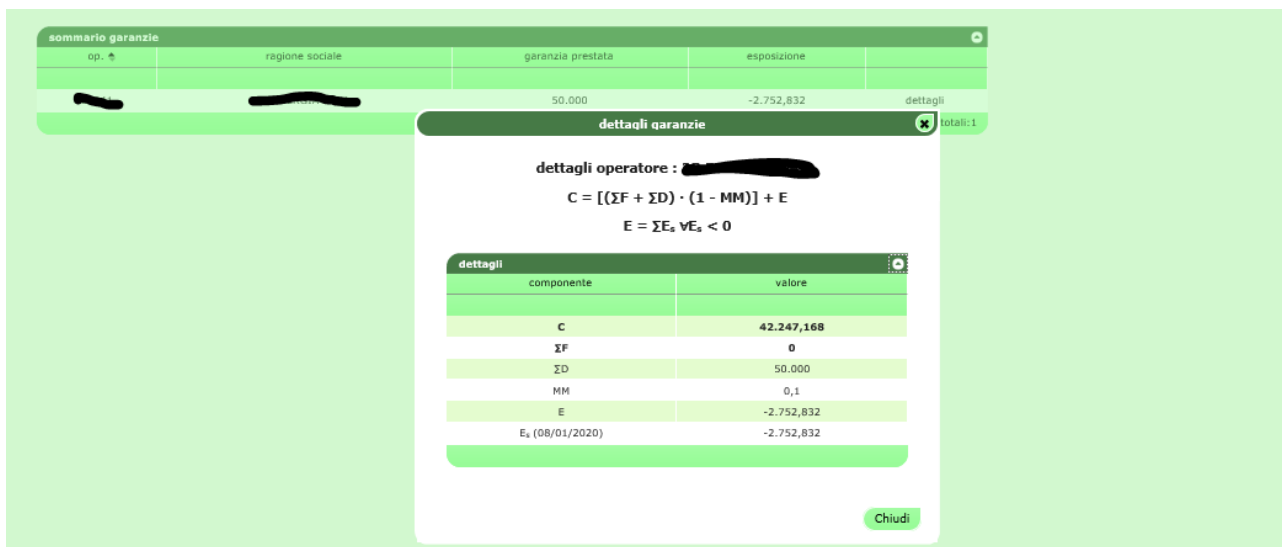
sommario garanzie

| op. | ragione sociale | garanzia prestata | esposizione | |
|---|---|---|---|---|
| | | | | |
| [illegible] | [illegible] | 50.000 | -2.752,832 | dettagli |

totali:1

dettagli garanzie

dettagli operatore : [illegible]

C = [(ΣF + ΣD) · (1 - MM)] + E

E = ΣE$_s$ ∀E$_s$ < 0

dettagli

| componente | valore |
|---|---|
| | |
| C | 42.247,168 |
| ΣF | 0 |
| ΣD | 50.000 |
| MM | 0,1 |
| E | -2.752,832 |
| E$_s$ (08/01/2020) | -2.752,832 |

Chiudi